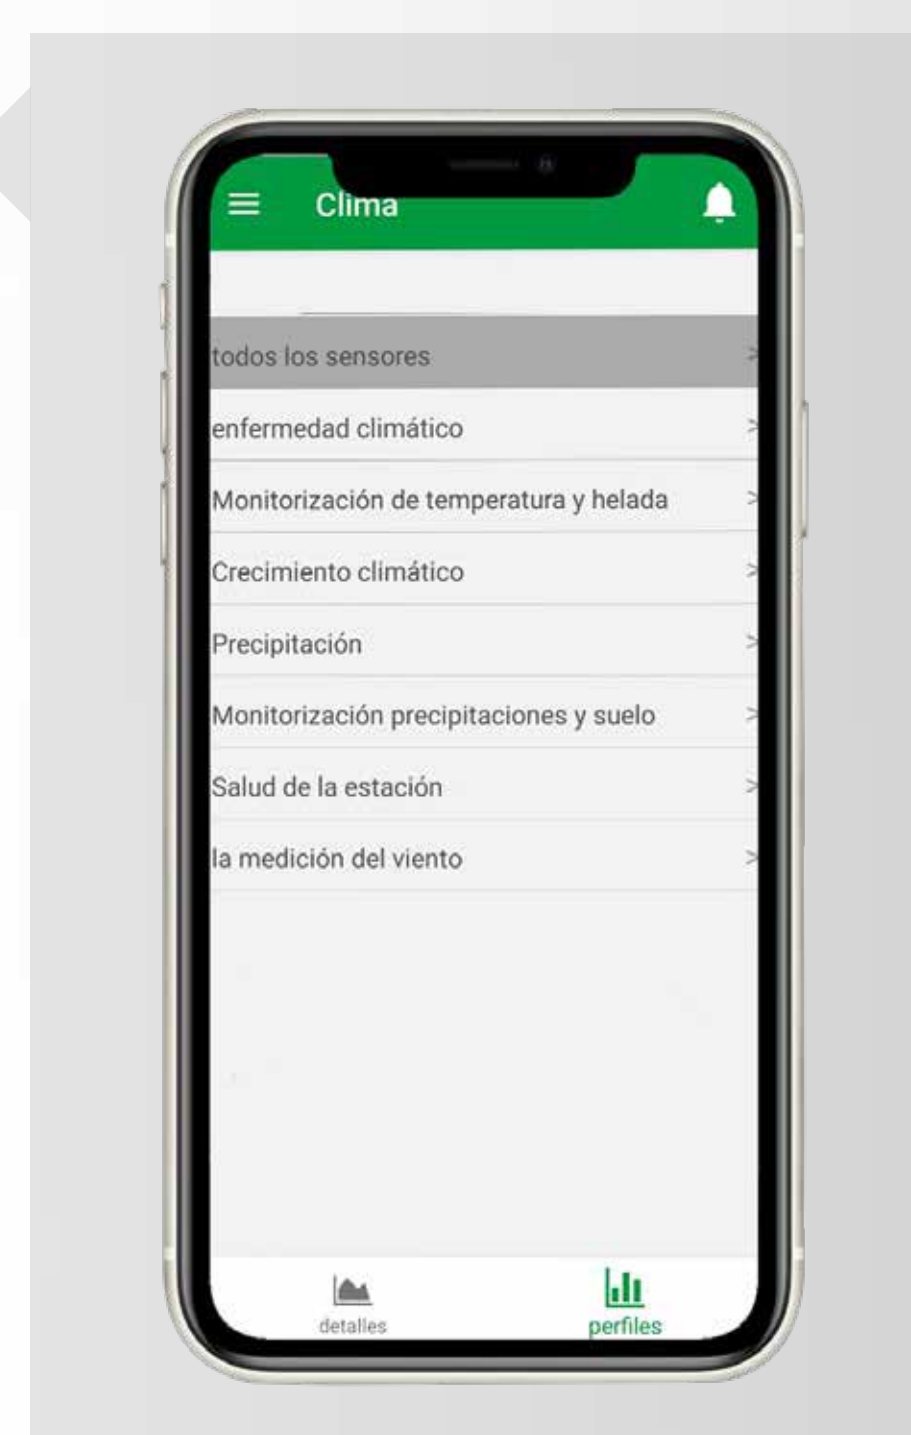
Clima

todos los sensores >
enfermedad climático >
Monitorización de temperatura y helada >
Crecimiento climático >
Precipitación >
Monitorización precipitaciones y suelo >
Salud de la estación >
la medición del viento >

detalles
perfiles